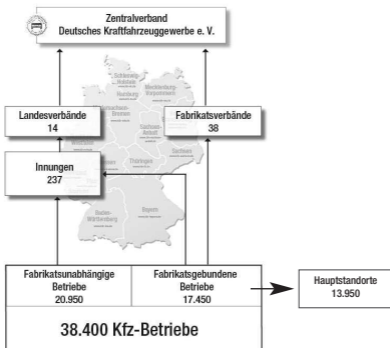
Zentralverband
Deutsches Kraftfahrzeuggewerbe e. V.

Landesverbände
14

Fabrikatsverbände
38

Innungen
237

Schleswig-Holstein

Hamburg

Mecklenburg-Vorpommern

Niedersachsen-Bremen

Sachsen-Anhalt

Nordrhein-Westfalen

Sachsen

Thüringen

Hessen

Rheinland-Pfalz

Saarland

Bayern

Baden-Württemberg

Fabrikatsunabhängige Betriebe
20.950

Fabrikatsgebundene Betriebe
17.450

Hauptstandorte
13.950

38.400 Kfz-Betriebe